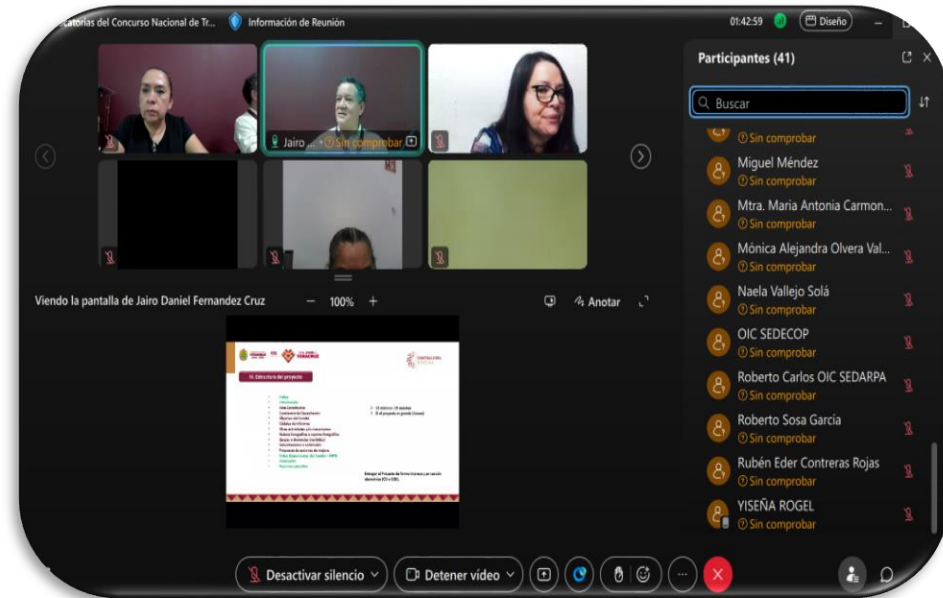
catorias del Concurso Nacional de Tr... Información de Reunión

01:42:59 Diseño

Jairo ... Sin comprobar

Viendo la pantalla de Jairo Daniel Fernandez Cruz

100%

Anotar

IV. Estructura del proyecto

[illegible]

Participantes (41)

Buscar

Sin comprobar

Miguel Méndez
Sin comprobar

Mtra. Maria Antonia Carmon...
Sin comprobar

Mónica Alejandra Olvera Val...
Sin comprobar

Naela Vallejo Solá
Sin comprobar

OIC SEDECOP
Sin comprobar

Roberto Carlos OIC SEDARPA
Sin comprobar

Roberto Sosa García
Sin comprobar

Rubén Eder Contreras Rojas
Sin comprobar

YISEÑA ROGEL
Sin comprobar

Desactivar silencio

Detener vídeo